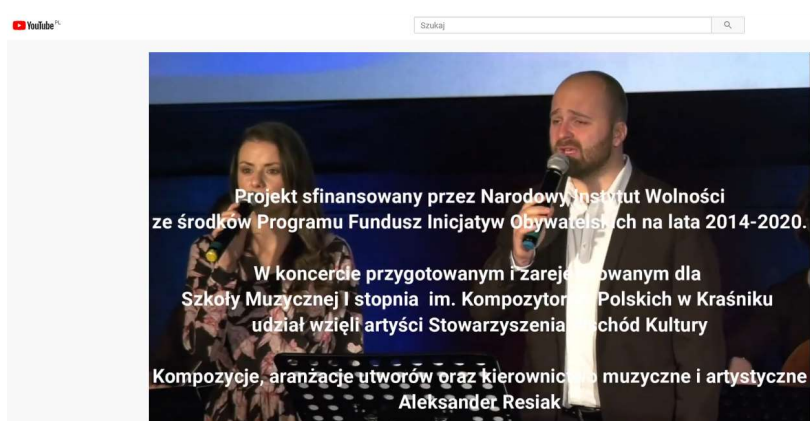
YouTube PL

Szukaj

Projekt sfinansowany przez Narodowy Instytut Wolności ze środków Programu Fundusz Inicjatyw Obywatelskich na lata 2014-2020.

W koncercie przygotowanym i zarejestrowanym dla Szkoły Muzycznej I stopnia im. Kompozytorów Polskich w Kraśniku udział wzięli artyści Stowarzyszenia Wschód Kultury

Kompozycje, aranżacje utworów oraz kierownictwo muzyczne i artystyczne Aleksander Resiak